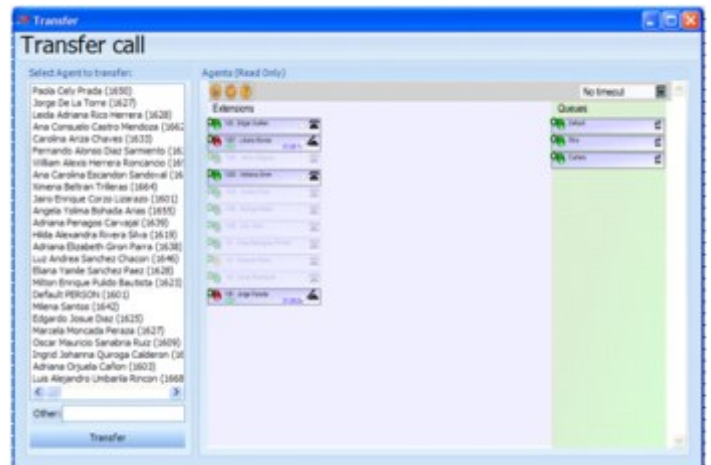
Transfer

Transfer call

Select Agent to transfer:

Paola Cely Prada (1650)
Jorge De La Torre (1627)
Leida Adriana Rico Herrera (1628)
Ana Consuelo Castro Mendoza (1662
Carolina Ariza Chaves (1633)
Fernando Alonso Diaz Sarmiento (16
William Alexis Herrera Roncancio (16
Ana Carolina Escandon Sandoval (16
Ximena Beltran Trilleras (1664)
Jairo Enrique Corzo Lizarazo (1601)
Angela Yolima Bohada Arias (1655)
Adriana Penagos Carvajal (1639)
Hilda Alexandra Rivera Silva (1619)
Adriana Elizabeth Giron Parra (1638)
Luz Andrea Sanchez Chacon (1646)
Eliana Yamile Sanchez Paez (1628)
Milton Enrique Pulido Bautista (1623)
Default PERSON (1601)
Milena Santos (1642)
Edgardo Josue Diaz (1625)
Marcela Moncada Peraza (1627)
Oscar Mauricio Sanabria Ruiz (1609)
Ingrid Johanna Quiroga Calderon (16
Adriana Orjuela Cañon (1603)
Luis Alejandro Umbarila Rincon (1668

Other:

Transfer

Agents (Read Only)

No timeout

Extensions

Queues

Default

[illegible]

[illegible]